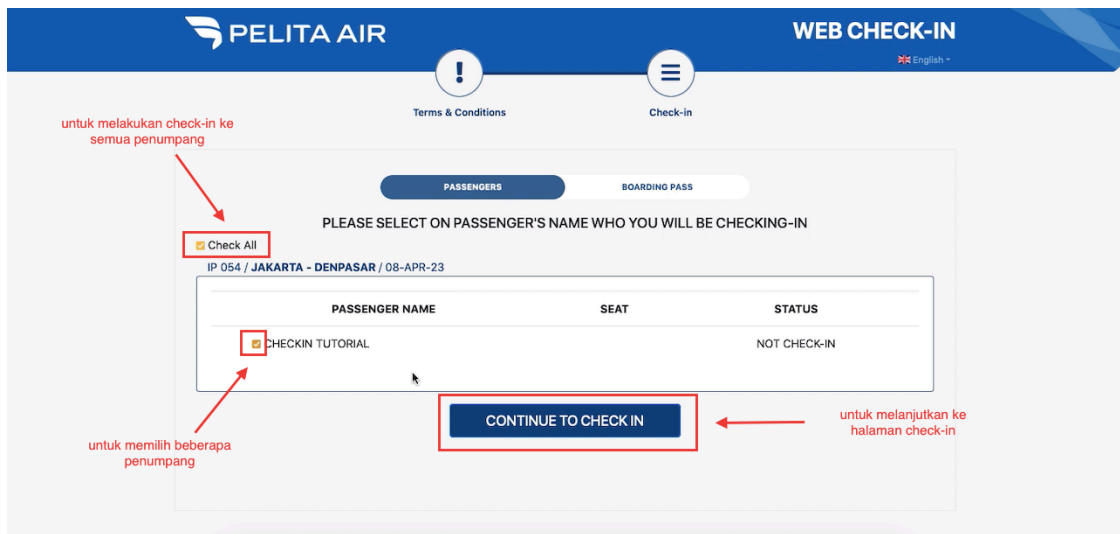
PELITA AIR

WEB CHECK-IN

English

Terms & Conditions

Check-in

untuk melakukan check-in ke semua penumpang

PASSENGERS

BOARDING PASS

PLEASE SELECT ON PASSENGER'S NAME WHO YOU WILL BE CHECKING-IN

Check All

IP 054 / JAKARTA - DENPASAR / 08-APR-23

| PASSENGER NAME | SEAT | STATUS |
|---|---|---|
| CHECKIN TUTORIAL | | NOT CHECK-IN |

CONTINUE TO CHECK IN

untuk melanjutkan ke halaman check-in

untuk memilih beberapa penumpang